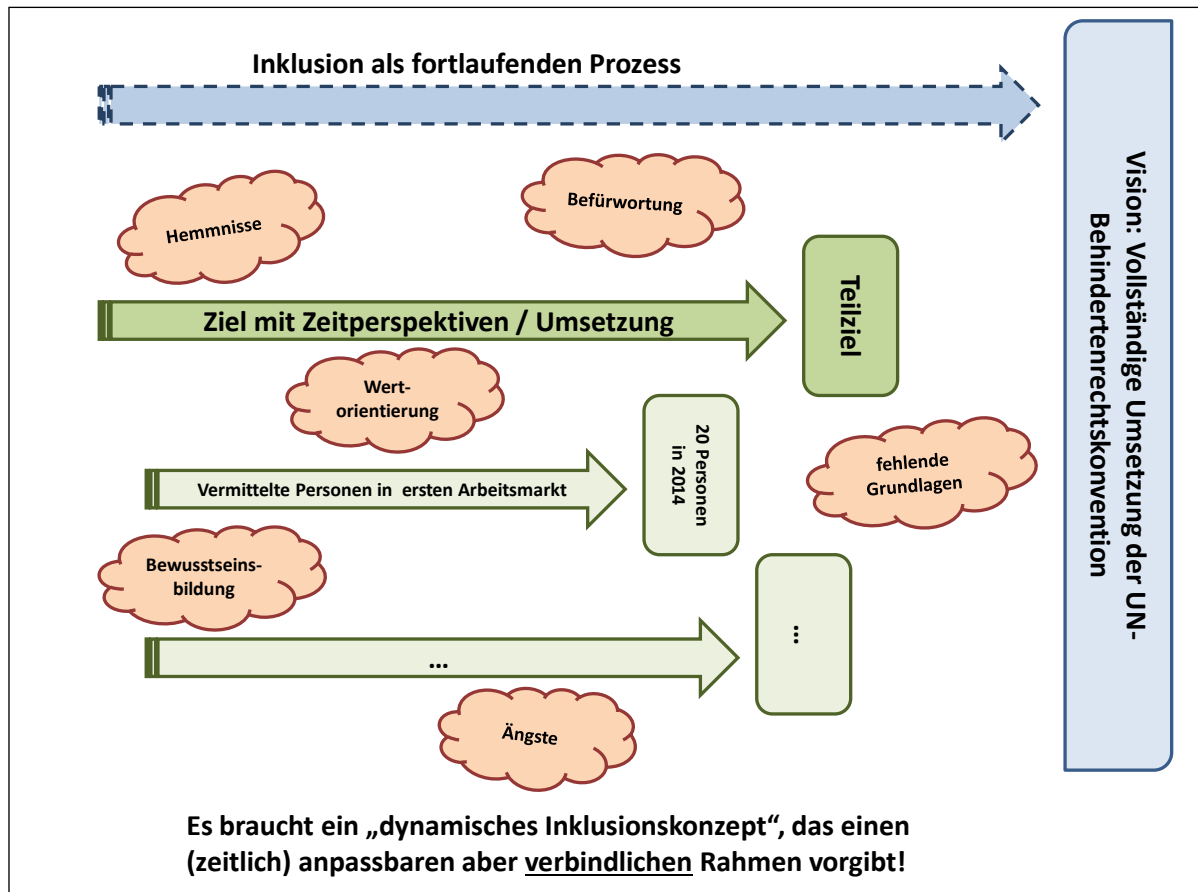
Inklusion als fortlaufenden Prozess

Vision: Vollständige Umsetzung der UN-Behindertenrechtskonvention

Hemmnisse

Befürwortung

Ziel mit Zeitperspektiven / Umsetzung

Teilziel

Wert-orientierung

20 Personen in 2014

Vermittelte Personen in ersten Arbeitsmarkt

fehlende Grundlagen

Bewusstseins-bildung

...

...

Ängste

Es braucht ein „dynamisches Inklusionskonzept“, das einen (zeitlich) anpassbaren aber verbindlichen Rahmen vorgibt!